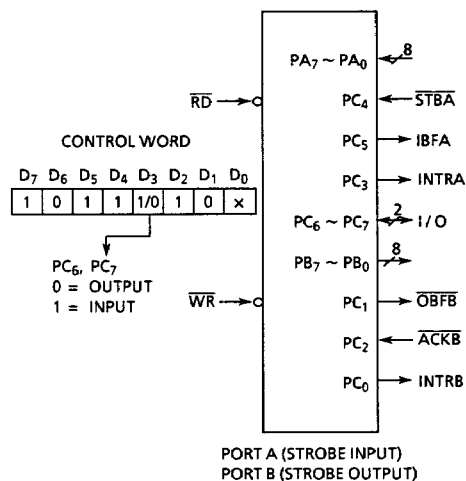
$\overline{RD}$

CONTROL WORD

| $D_7$ | $D_6$ | $D_5$ | $D_4$ | $D_3$ | $D_2$ | $D_1$ | $D_0$ |
|---|---|---|---|---|---|---|---|
| 1 | 0 | 1 | 1 | 1/0 | 1 | 0 | x |

$PC_6$, $PC_7$
0 = OUTPUT
1 = INPUT

$\overline{WR}$

$PA_7 \sim PA_0$ 8
$PC_4$ $\overline{STBA}$
$PC_5$ IBFA
$PC_3$ INTRA
$PC_6 \sim PC_7$ 2 I/O
$PB_7 \sim PB_0$ 8
$PC_1$ $\overline{OBFB}$
$PC_2$ $\overline{ACKB}$
$PC_0$ INTRB

PORT A (STROBE INPUT)
PORT B (STROBE OUTPUT)